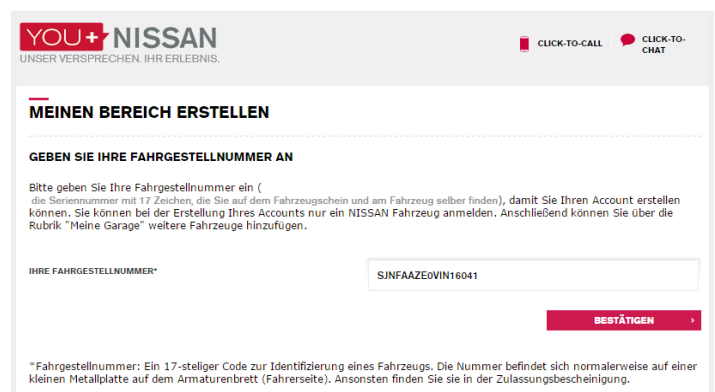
YOU+ NISSAN
UNSER VERSPRECHEN. IHR ERLEBNIS.

CLICK-TO-CALL

CLICK-TO-CHAT

MEINEN BEREICH ERSTELLEN

GEBEN SIE IHRE FAHRGESTELLNUMMER AN

Bitte geben Sie Ihre Fahrgestellnummer ein ( die Seriennummer mit 17 Zeichen, die Sie auf dem Fahrzeugschein und am Fahrzeug selber finden), damit Sie Ihren Account erstellen können. Sie können bei der Erstellung Ihres Accounts nur ein NISSAN Fahrzeug anmelden. Anschließend können Sie über die Rubrik "Meine Garage" weitere Fahrzeuge hinzufügen.

IHRE FAHRGESTELLNUMMER*

SJNFAAZE0VIN16041

BESTÄTIGEN ›

*Fahrgestellnummer: Ein 17-steliger Code zur Identifizierung eines Fahrzeugs. Die Nummer befindet sich normalerweise auf einer kleinen Metallplatte auf dem Armaturenbrett (Fahrerseite). Ansonsten finden Sie sie in der Zulassungsbescheinigung.